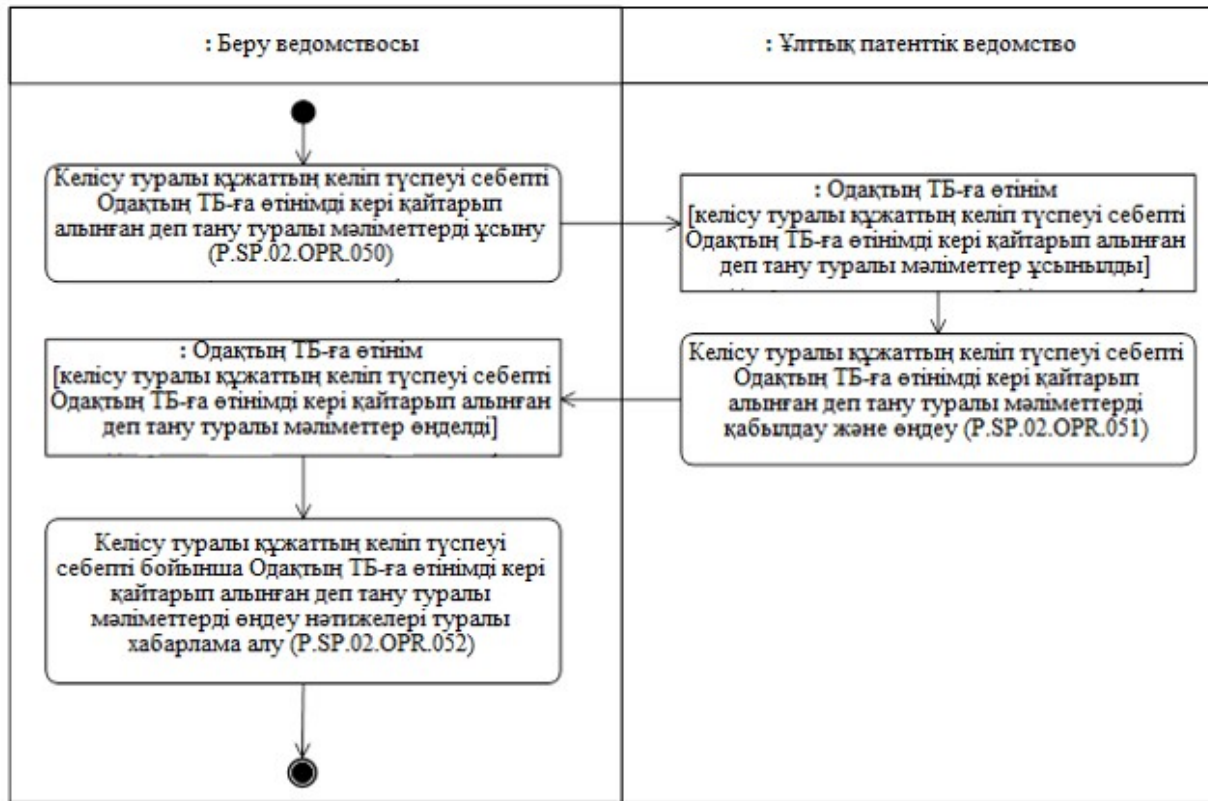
: Беру ведомствосы

: Ұлттық патенттік ведомство

Келісу туралы құжаттың келіп түспеуі себепті Одақтың ТБ-ға өтінімді кері қайтарып алынған деп тану туралы мәліметтерді ұсыну (P.SP.02.OPR.050)

: Одақтың ТБ-ға өтінім
[келісу туралы құжаттың келіп түспеуі себепті Одақтың ТБ-ға өтінімді кері қайтарып алынған деп тану туралы мәліметтер ұсынылды]

Келісу туралы құжаттың келіп түспеуі себепті Одақтың ТБ-ға өтінімді кері қайтарып алынған деп тану туралы мәліметтерді қабылдау және өңдеу (P.SP.02.OPR.051)

: Одақтың ТБ-ға өтінім
[келісу туралы құжаттың келіп түспеуі себепті Одақтың ТБ-ға өтінімді кері қайтарып алынған деп тану туралы мәліметтер өңделді]

Келісу туралы құжаттың келіп түспеуі себепті бойынша Одақтың ТБ-ға өтінімді кері қайтарып алынған деп тану туралы мәліметтерді өңдеу нәтижелері туралы хабарлама алу (P.SP.02.OPR.052)